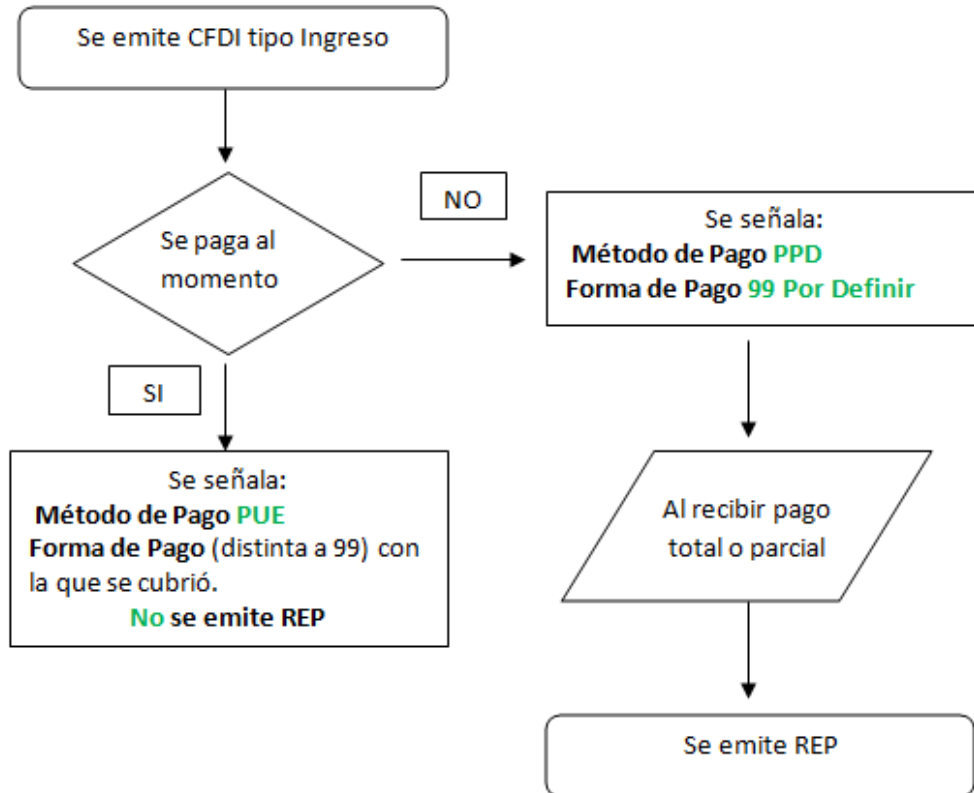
Se emite CFDI tipo Ingreso

Se paga al momento

NO

Se señala:
Método de Pago PPD
Forma de Pago 99 Por Definir

SI

Se señala:
Método de Pago PUE
Forma de Pago (distinta a 99) con la que se cubrió.
No se emite REP

Al recibir pago total o parcial

Se emite REP